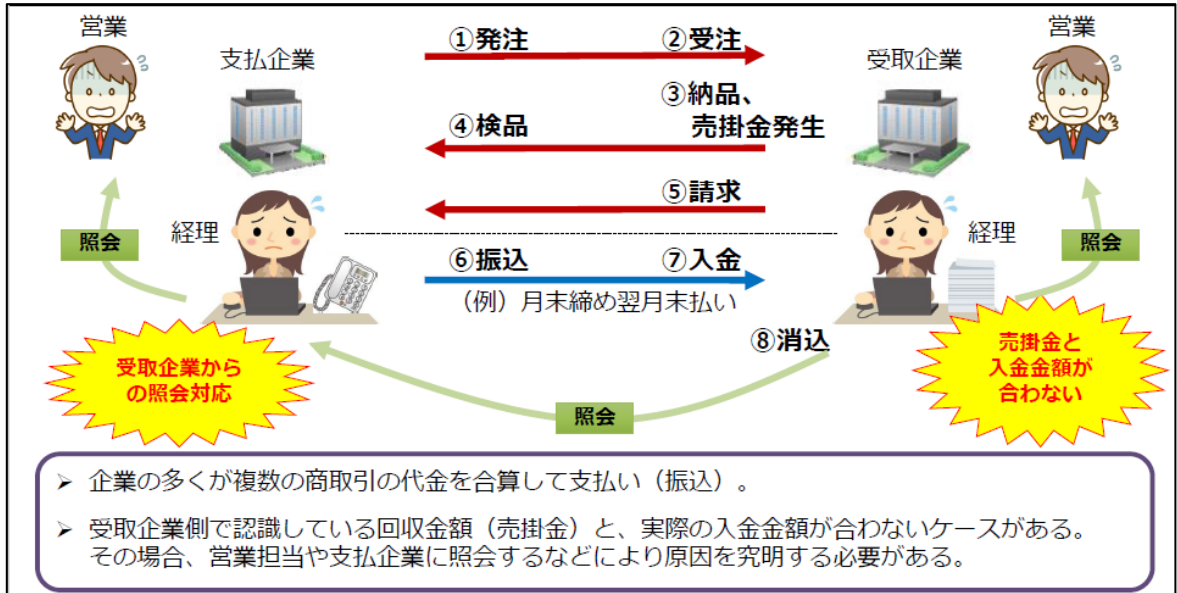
営業

支払企業

①発注

②受注

受取企業

営業

③納品、
売掛金発生

④検品

⑤請求

経理

照会

経理

照会

⑥振込

⑦入金

（例）月末締め翌月末払い

⑧消込

受取企業からの照会対応

売掛金と入金金額が合わない

照会

➢ 企業の多くが複数の商取引の代金を合算して支払い（振込）。

➢ 受取企業側で認識している回収金額（売掛金）と、実際の入金金額が合わないケースがある。その場合、営業担当や支払企業に照会するなどにより原因を究明する必要がある。